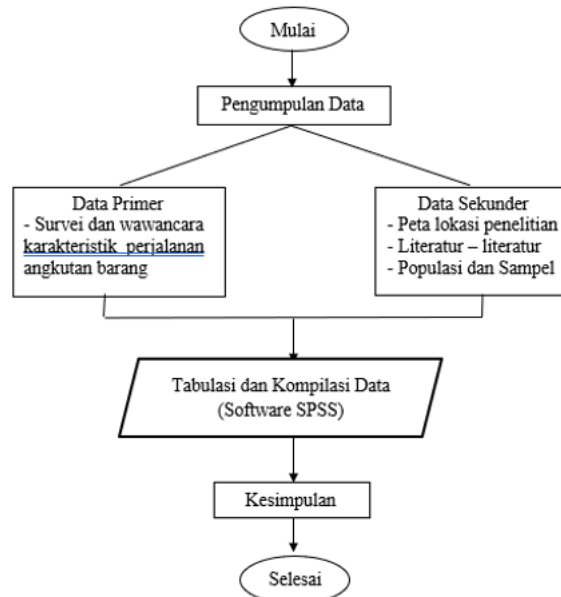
Mulai

Pengumpulan Data

Data Primer
- Survei dan wawancara karakteristik perjalanan angkutan barang

Data Sekunder
- Peta lokasi penelitian
- Literatur – literatur
- Populasi dan Sampel

Tabulasi dan Kompilasi Data
(Software SPSS)

Kesimpulan

Selesai